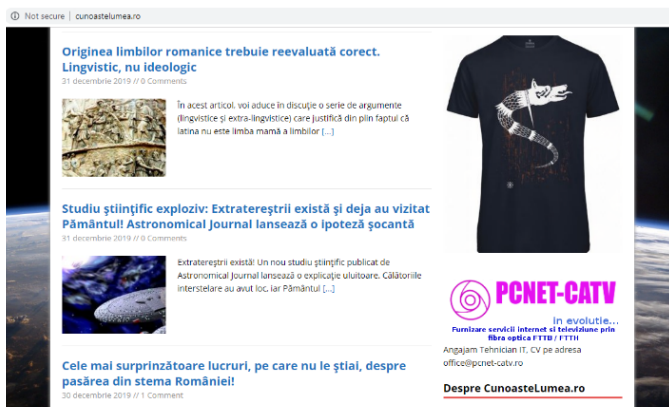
Not secure | cunoastelumea.ro

Originea limbilor romanice trebuie reevaluată corect. Lingvistic, nu ideologic

31 decembrie 2019 // 0 Comments

În acest articol, voi aduce în discuție o serie de argumente (lingvistice și extra-lingvistice) care justifică din plin faptul că latina nu este limba mamă a limbilor [...]

Studiu științific exploziv: Extratereștrii există și deja au vizitat Pământul! Astronomical Journal lansează o ipoteză șocantă

31 decembrie 2019 // 0 Comments

Extratereștrii există! Un nou studiu științific publicat de Astronomical Journal lansează o explicație uluitoare. Călătoriile interstelare au avut loc, iar Pământul [...]

Cele mai surprinzătoare lucruri, pe care nu le știai, despre pasărea din stema României!

30 decembrie 2019 // 1 Comment

PCNET-CATV

in evolutie...

Furnizare servicii internet si televiziune prin fibra optica FTTB / FTTH

Angajam Tehnician IT, CV pe adresa office@pcnet-catv.ro

Despre CunoasteLumea.ro